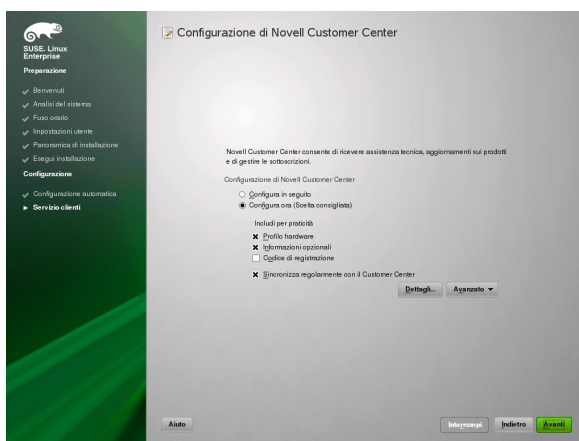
SUSE. Linux Enterprise

Preparazione

Benvenuti
Analisi del sistema
Fuso orario
Impostazioni utente
Panoramica di installazione
Esegui installazione

Configurazione

Configurazione automatica
► Servizio clienti

Configurazione di Novell Customer Center

Novell Customer Center consente di ricevere assistenza tecnica, aggiornamenti sui prodotti e di gestire le sottoscrizioni.

Configurazione di Novell Customer Center

○ Configura in seguito
◉ Configura ora (Scelta consigliata)

Includi per praticità

✖ Profilo hardware
✖ Informazioni opzionali
☐ Codice di registrazione

✖ Sincronizza regolarmente con il Customer Center

Dettagli... Avanzato ▾

Aiuto

Interrompi Indietro Avanti